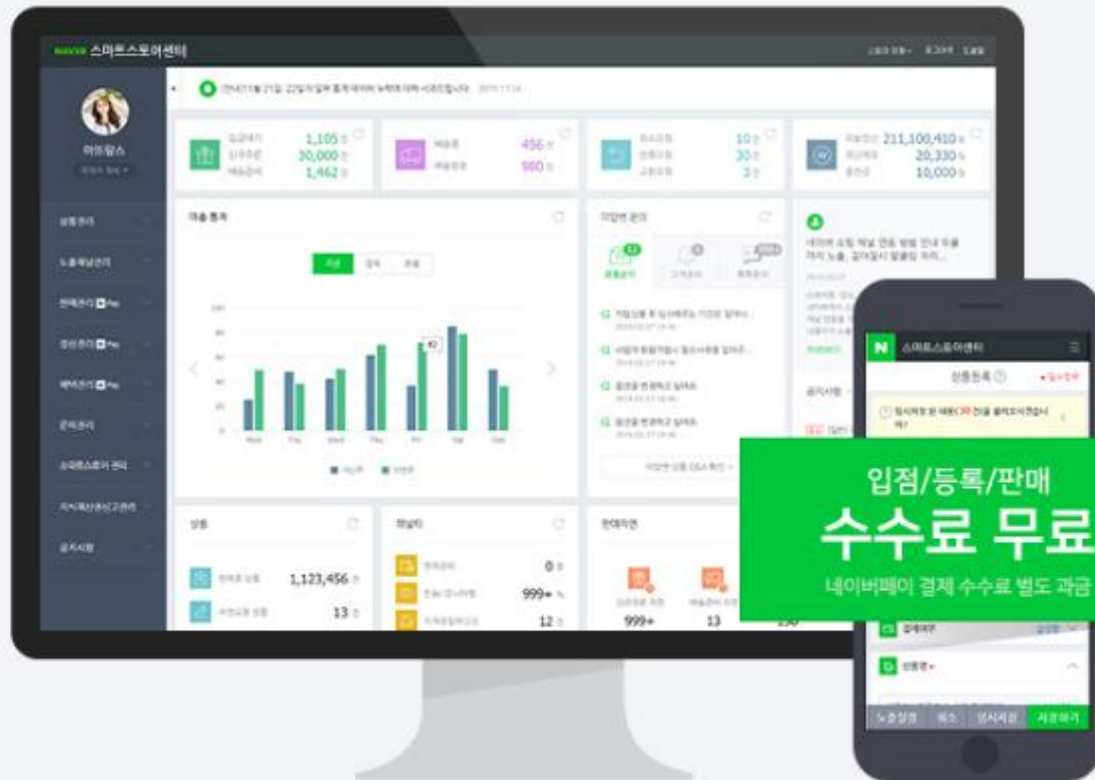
NAVER 스마트스토어센터

1,105
30,000
1,462

456
980

10
30
3

211,100,410
20,330
10,000

매출 통계

상품관리

노출채널관리

판매관리

정산관리

혜택관리

문의관리

스마트스토어 관리

지식재산권신고관리

공지사항

상품

1,123,456

13

0

999+

12

999+

13

N 스마트스토어센터

상품등록

입점/등록/판매

수수료 무료

네이버페이 결제 수수료 별도 과금

상품명

노출설정

취소

임시저장

저장하기